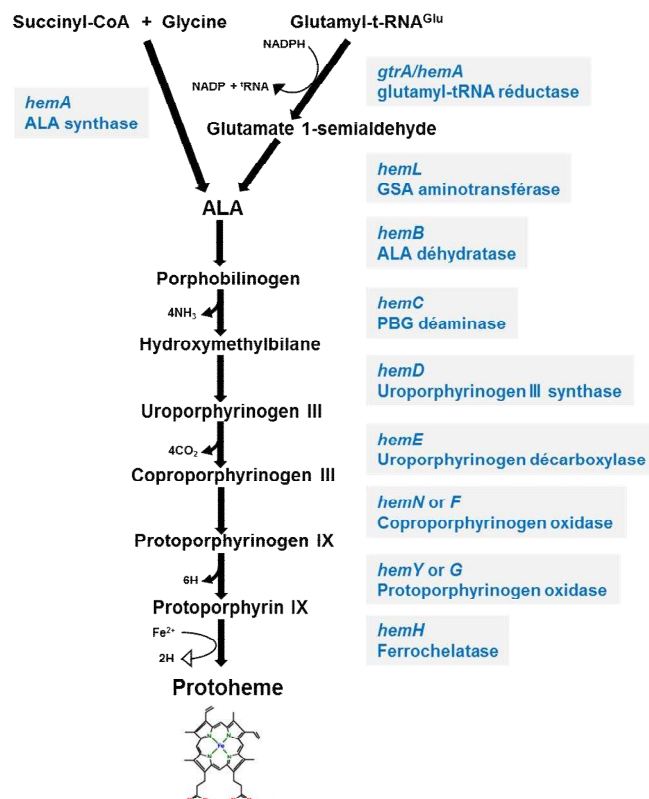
Succinyl-CoA + Glycine

Glutamyl-t-RNA$^{Glu}$

NADPH

NADP + $^{t}$RNA

gtrA/hemA
glutamyl-tRNA réductase

hemA
ALA synthase

Glutamate 1-semialdehyde

hemL
GSA aminotransférase

ALA

hemB
ALA déhydratase

Porphobilinogen

$4NH_3$

hemC
PBG déaminase

Hydroxymethylbilane

hemD
Uroporphyrinogen III synthase

Uroporphyrinogen III

$4CO_2$

hemE
Uroporphyrinogen décarboxylase

Coproporphyrinogen III

hemN or F
Coproporphyrinogen oxidase

Protoporphyrinogen IX

6H

hemY or G
Protoporphyrinogen oxidase

Protoporphyrin IX

$Fe^{2+}$

2H

hemH
Ferrochelatase

Protoheme